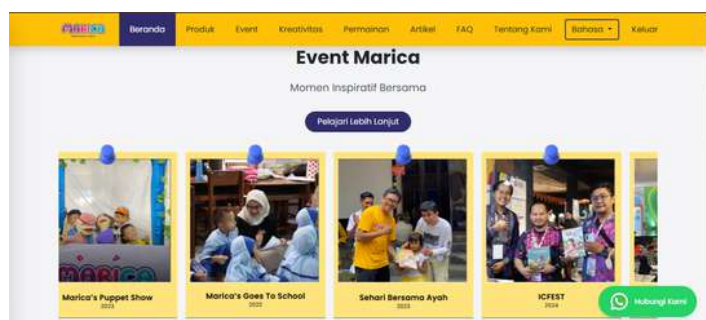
MARICA Beranda Produk Event Kreativitas Permainan Artikel FAQ Tentang Kami Bahasa ▾ Keluar

Event Marica

Momen Inspiratif Bersama

Pelajari Lebih Lanjut

Marica's Puppet Show
2023

Marica's Goes To School
2022

Sehari Bersama Ayah
2023

ICFEST
2024

Hubungi Kami